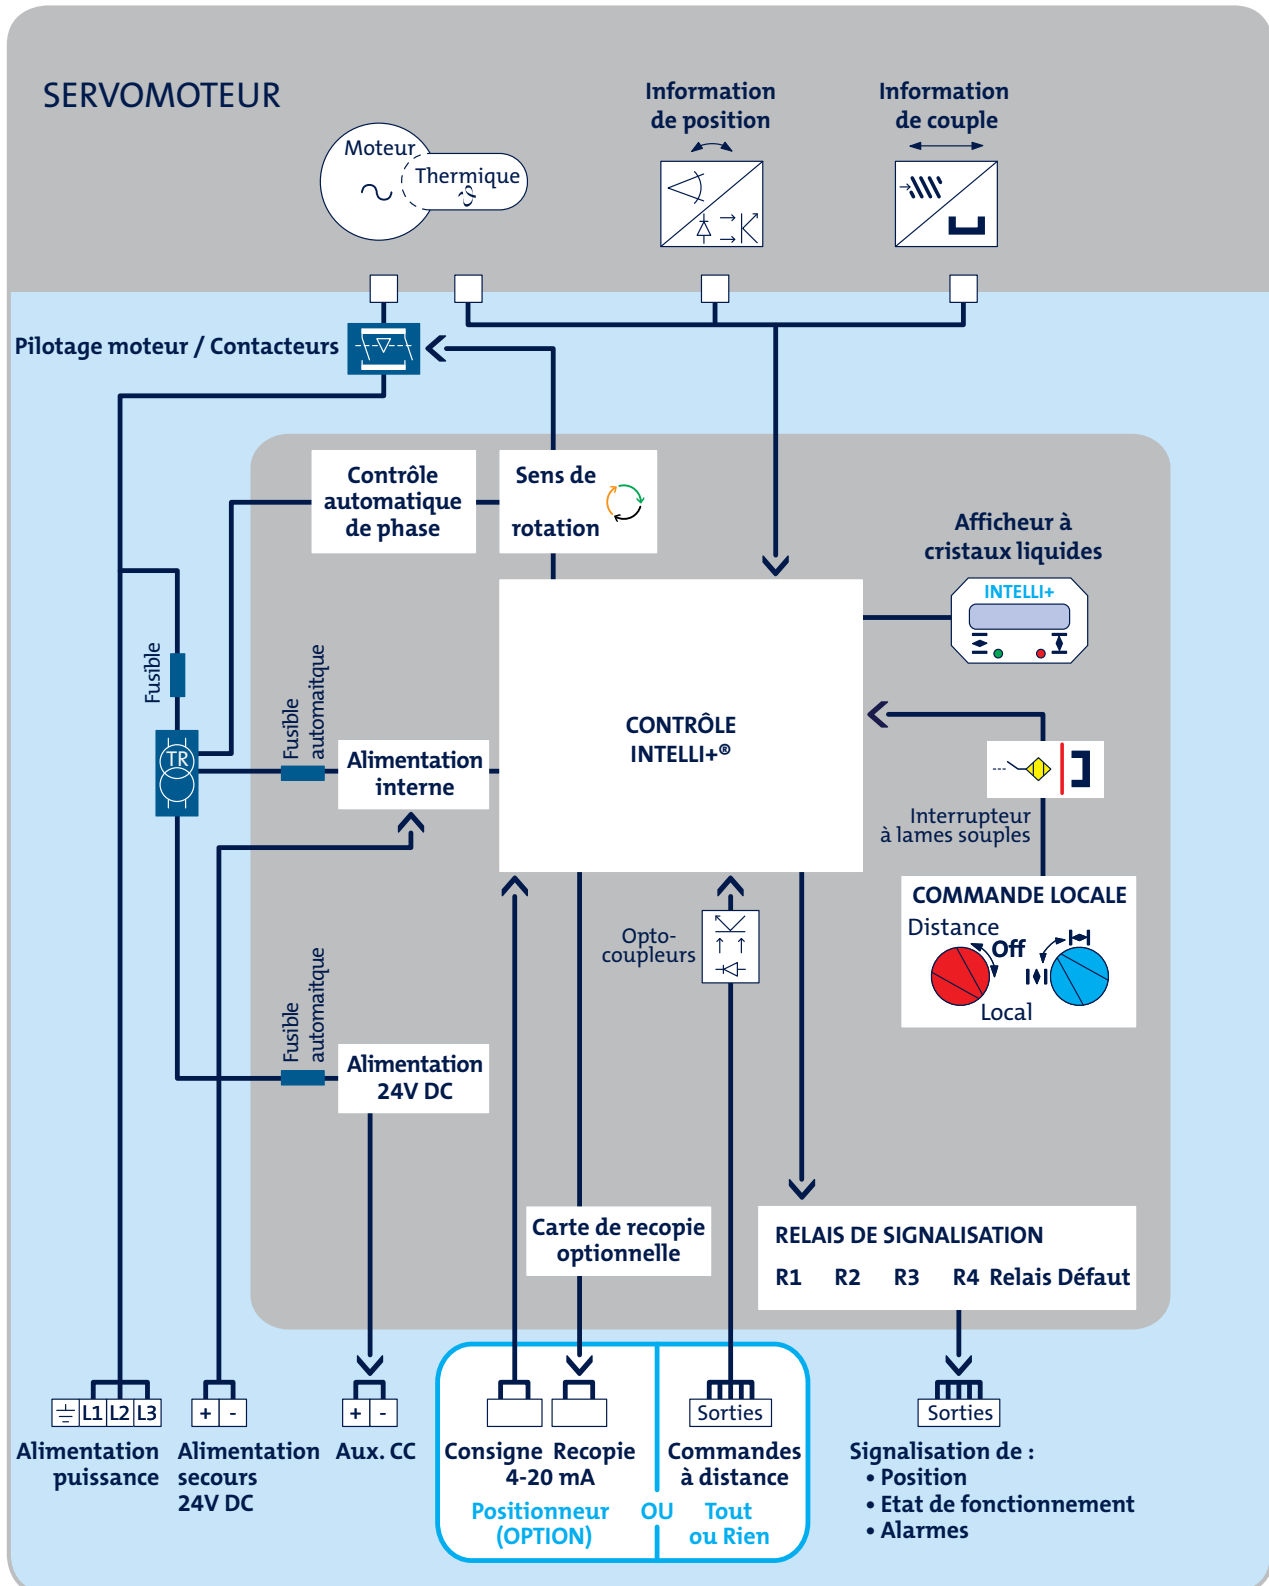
SERVOMOTEUR

Moteur
Thermique

Information de position

Information de couple

Pilotage moteur / Contacteurs

Contrôle automatique de phase

Sens de rotation

Afficheur à cristaux liquides

INTELLI+

Fusible

TR

Fusible automaitque

Alimentation interne

CONTRÔLE INTELLI+®

Interrupteur à lames souples

COMMANDE LOCALE
Distance
Off
Local

Opto-coupleurs

Fusible automaitque

Alimentation 24V DC

Carte de recopie optionnelle

RELAIS DE SIGNALISATION
R1 R2 R3 R4 Relais Défaut

L1 L2 L3
Alimentation puissance

+ -
Alimentation secours 24V DC

+ -
Aux. CC

Consigne Recopie
4-20 mA
Positionneur (OPTION)

OU

Sorties
Commandes à distance
Tout ou Rien

Sorties
Signalisation de :
• Position
• Etat de fonctionnement
• Alarmes